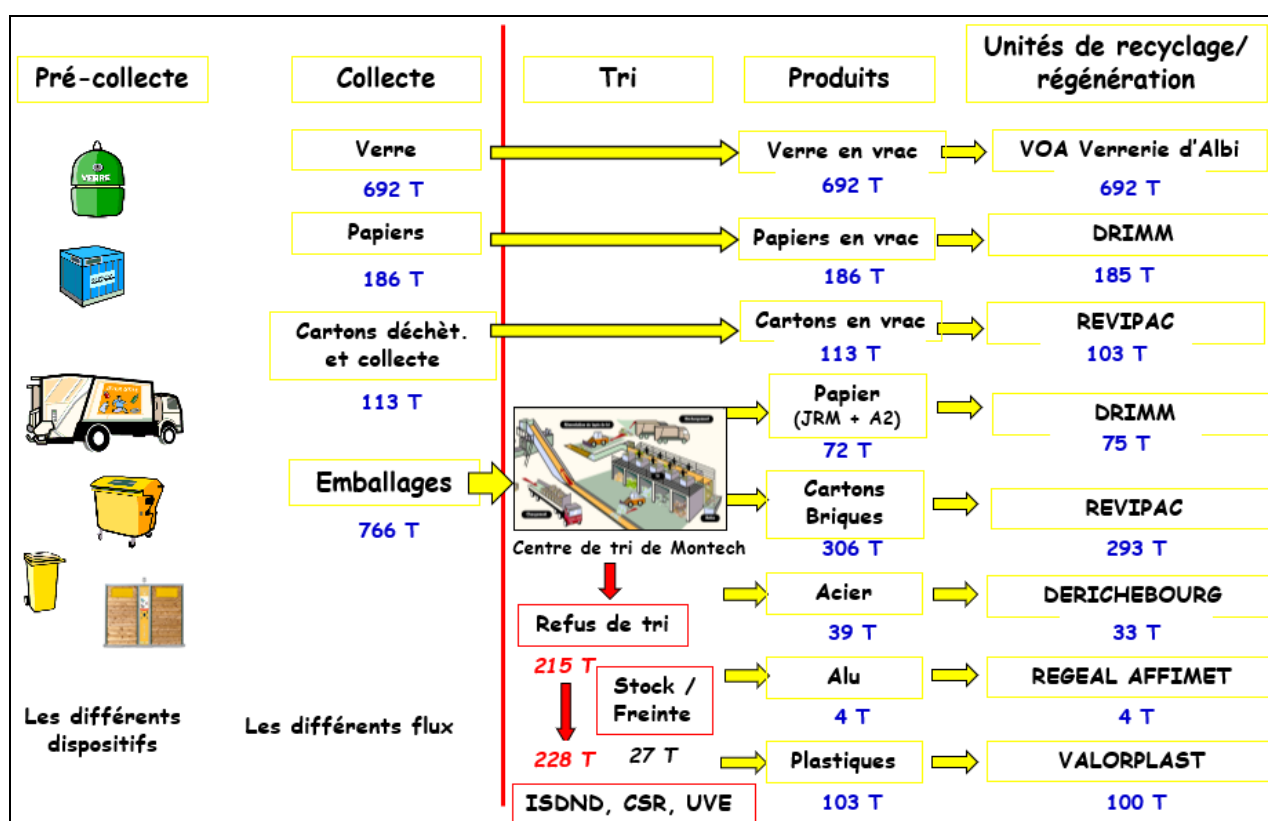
Pré-collecte

Collecte

Tri

Produits

Unités de recyclage/ régénération

VERRE

Verre
692 T

Verre en vrac
692 T

VOA Verrerie d'Albi
692 T

Papiers
186 T

Papiers en vrac
186 T

DRIMM
185 T

Cartons déchèt. et collecte
113 T

Cartons en vrac
113 T

REVIPAC
103 T

Papier (JRM + A2)
72 T

DRIMM
75 T

Emballages
766 T

Cartons Briques
306 T

REVIPAC
293 T

Centre de tri de Montech

Acier
39 T

DERICHEBOURG
33 T

Refus de tri
215 T

Stock / Freinte
27 T

Alu
4 T

REGEAL AFFIMET
4 T

Les différents dispositifs

Les différents flux

228 T

Plastiques
103 T

VALORPLAST
100 T

ISDND, CSR, UVE